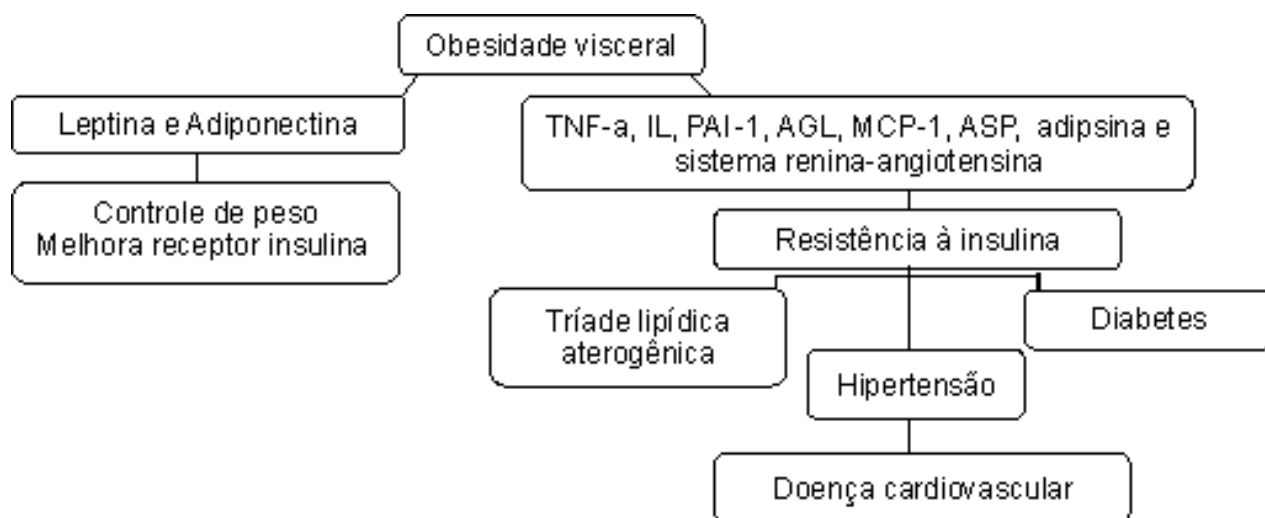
Obesidade visceral

Leptina e Adiponectina

Controle de peso
Melhora receptor insulina

TNF-a, IL, PAI-1, AGL, MCP-1, ASP, adipsina e sistema renina-angiotensina

Resistência à insulina

Tríade lipídica aterogênica

Diabetes

Hipertensão

Doença cardiovascular